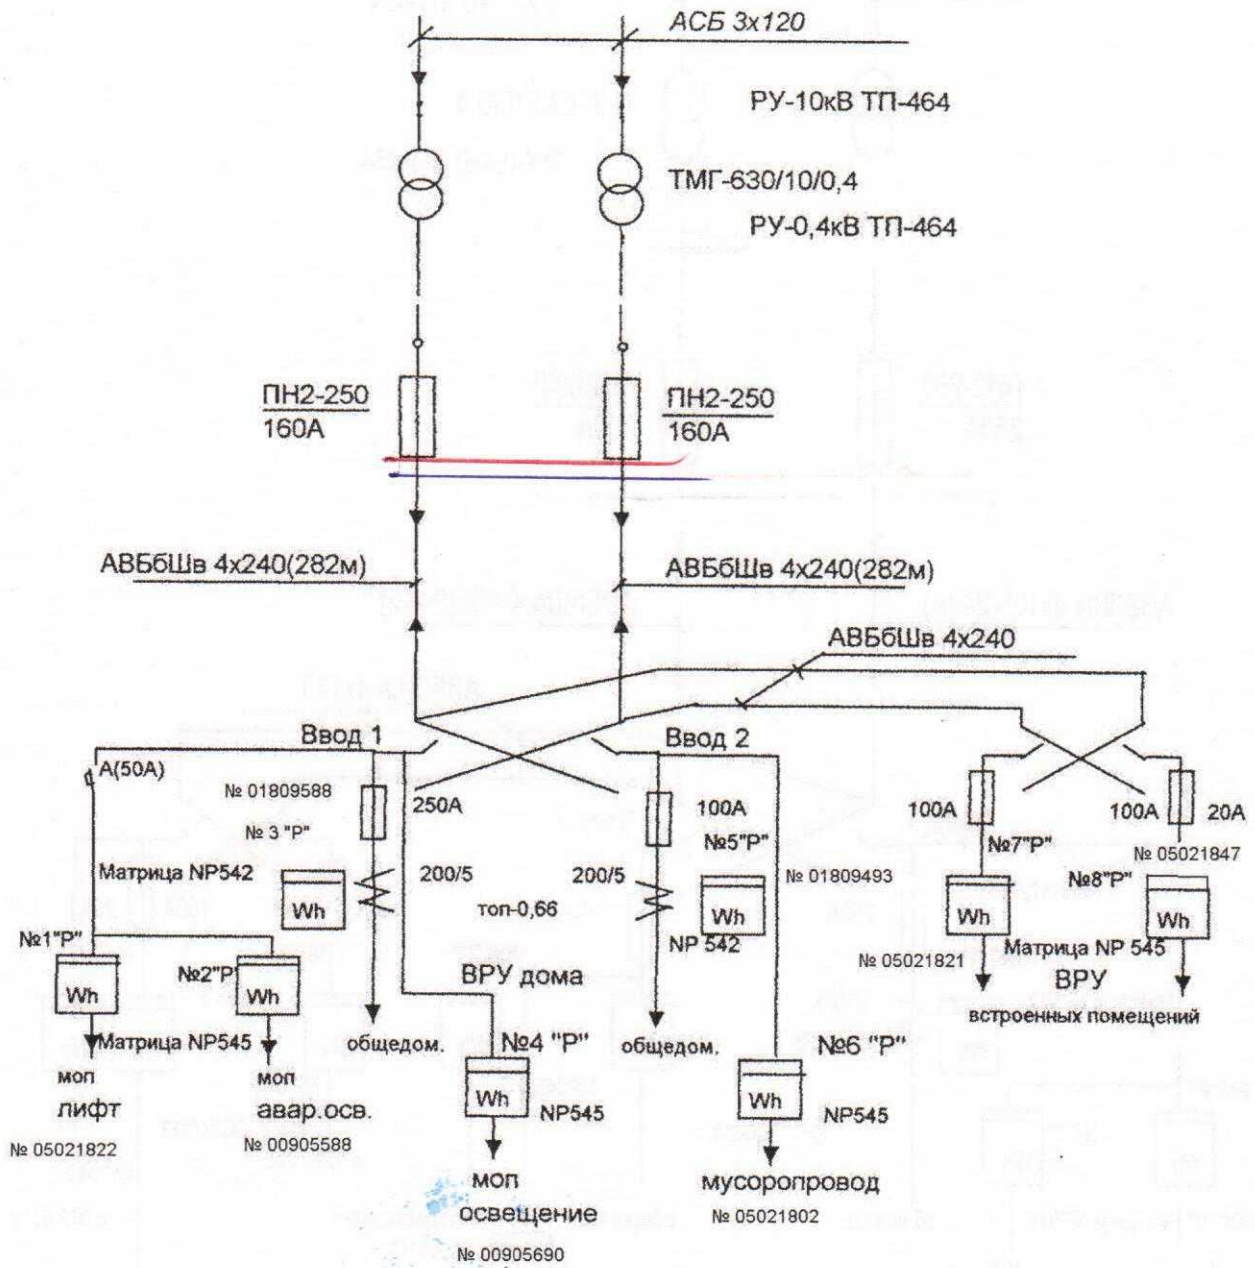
АСБ 3х120

РУ-10кВ ТП-464

ТМГ-630/10/0,4

РУ-0,4кВ ТП-464

ПН2-250
160А

ПН2-250
160А

АВБбШв 4х240(282м)

АВБбШв 4х240(282м)

АВБбШв 4х240

Ввод 1

Ввод 2

А(50А)

№ 01809588

250А

100А

100А

100А

20А

№ 3 "Р"

№5"Р"

№7"Р"

№ 05021847

Матрица NP542

200/5

200/5

№ 01809493

№8"Р"

Wh

топ-0,66

Wh

Wh

Wh

№1"Р"

NP 542

Матрица NP 545

№ 05021821

Wh

№2"Р"

Wh

ВРУ дома

ВРУ

встроенных помещений

Матрица NP545

общедом.

№4 "Р"

общедом.

№6 "Р"

моп

моп

лифт

авар.осв.

Wh

NP545

Wh

NP545

№ 05021822

№ 00905588

моп

освещение

№ 00905690

мусоропровод

№ 05021802